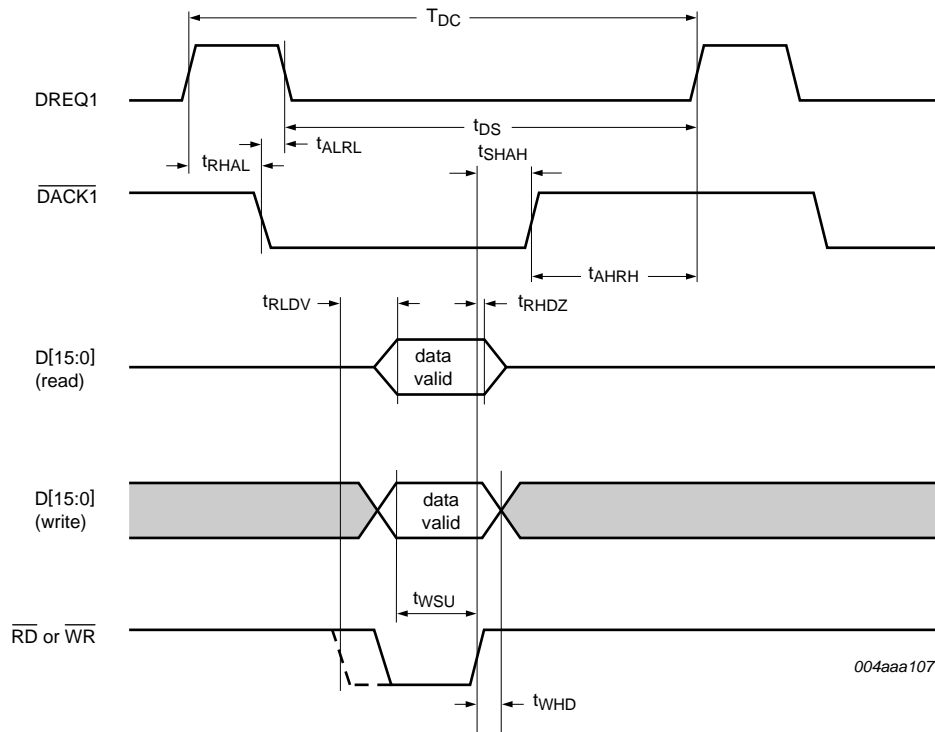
$T_{DC}$

DREQ1

$t_{DS}$

$t_{RHAL}$

$t_{ALRL}$

$t_{SHAH}$

$\overline{DACK1}$

$t_{AHRH}$

$t_{RLDV}$

$t_{RHDZ}$

D[15:0] (read)

data valid

D[15:0] (write)

data valid

$t_{WSU}$

$\overline{RD}$ or $\overline{WR}$

004aaa107

$t_{WHD}$